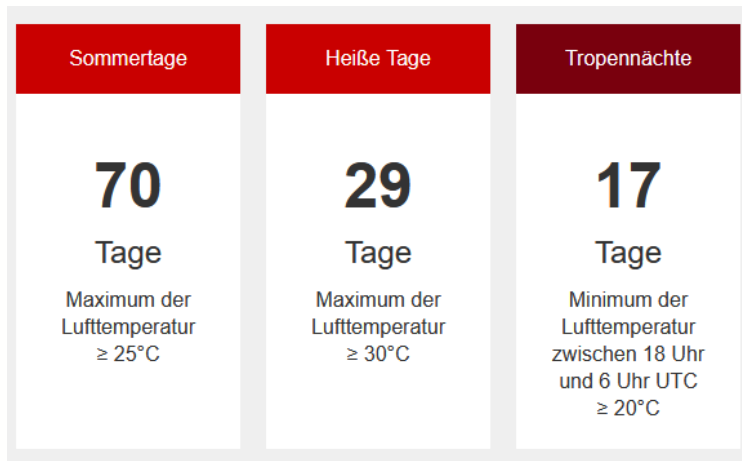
Sommertage

70

Tage

Maximum der Lufttemperatur ≥ 25°C

Heiße Tage

29

Tage

Maximum der Lufttemperatur ≥ 30°C

Tropennächte

17

Tage

Minimum der Lufttemperatur zwischen 18 Uhr und 6 Uhr UTC ≥ 20°C